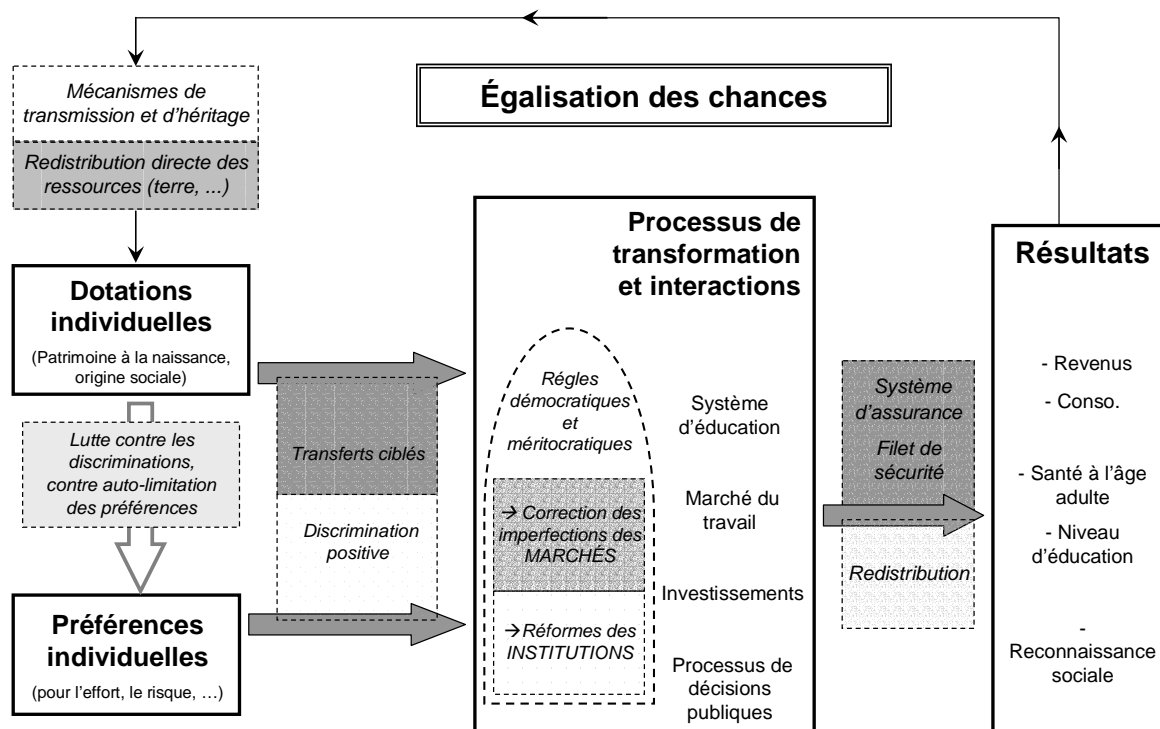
Égalisation des chances

Mécanismes de transmission et d'héritage

Redistribution directe des ressources (terre, ...)

Dotations individuelles

(Patrimoine à la naissance, origine sociale)

Lutte contre les discriminations, contre auto-limitation des préférences

Préférences individuelles

(pour l'effort, le risque, …)

Transferts ciblés

Discrimination positive

Processus de transformation et interactions

Régles démocratiques et méritocratiques

→ Correction des imperfections des MARCHÉS

→ Réformes des INSTITUTIONS

Système d'éducation

Marché du travail

Investissements

Processus de décisions publiques

Système d'assurance

Filet de sécurité

Redistribution

Résultats

- Revenus

- Conso.

- Santé à l'âge adulte

- Niveau d'éducation

- Reconnaissance sociale